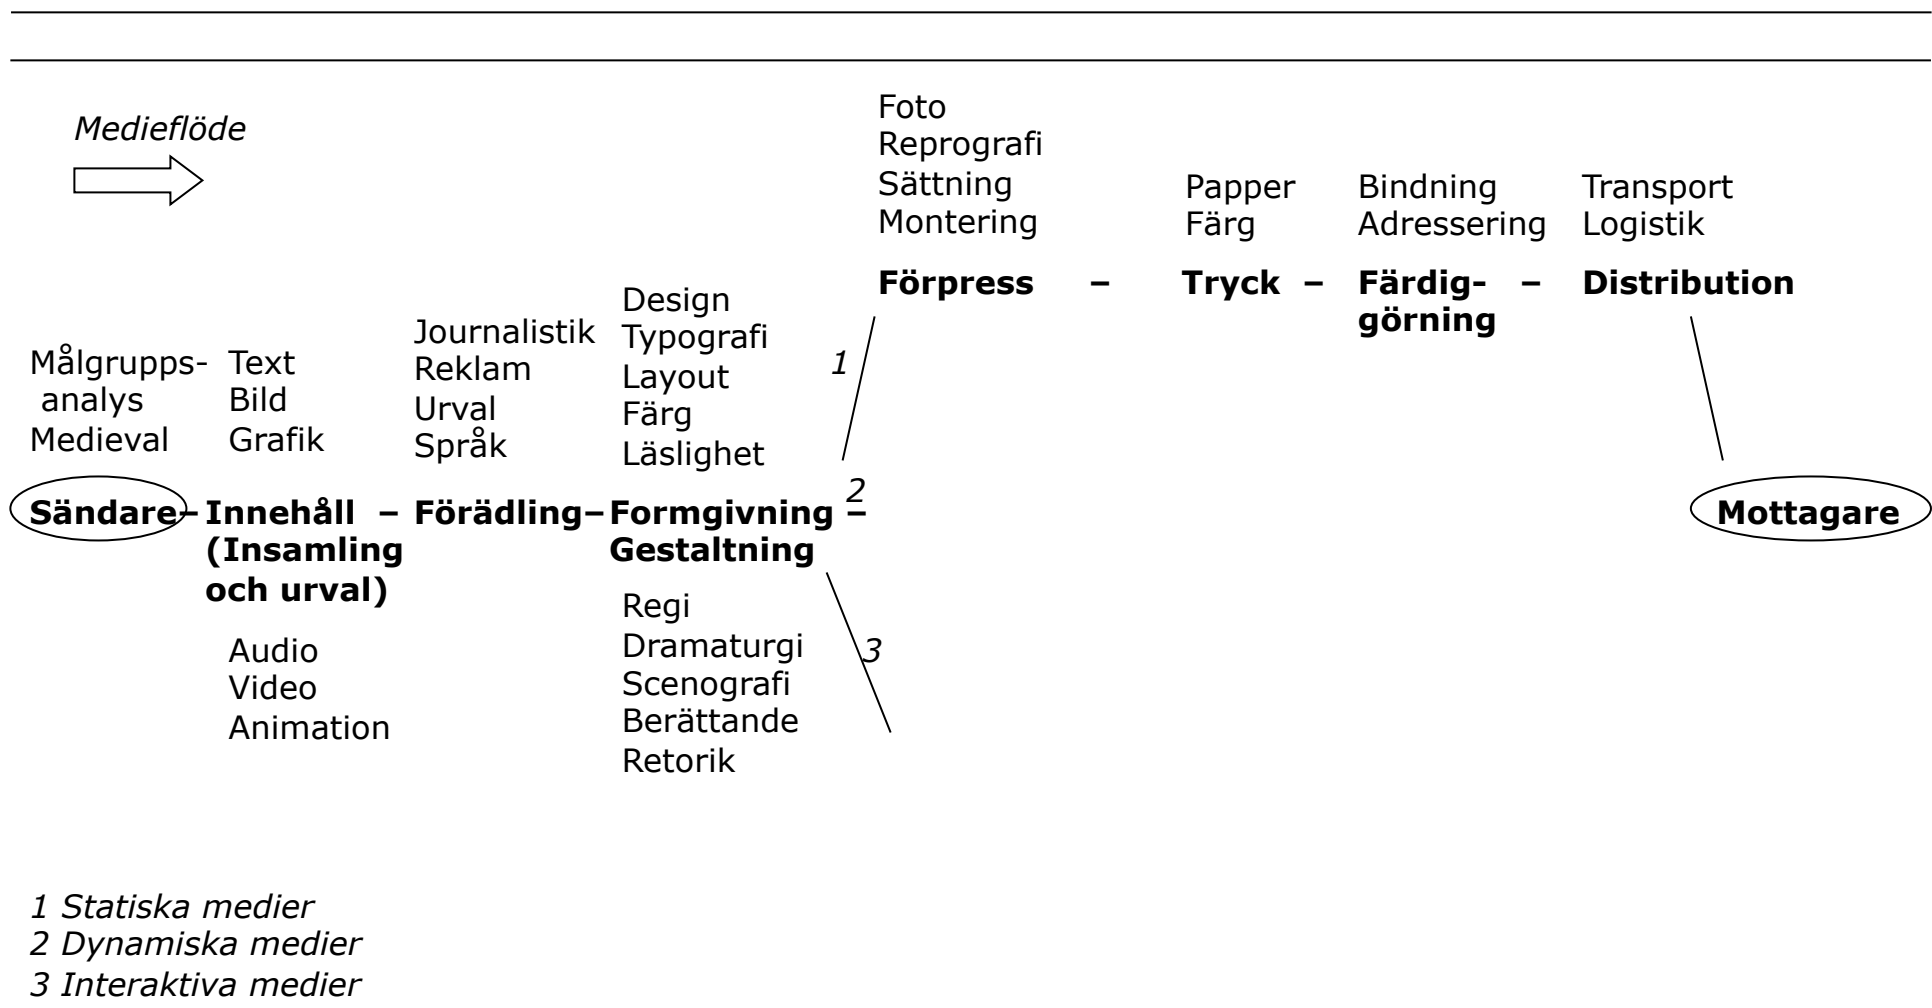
Medieflöde

Foto
Reprografi
Sättning
Montering

Papper
Färg

Bindning
Adressering

Transport
Logistik

Förpress – Tryck – Färdiggörning – Distribution

Målgruppsanalys
Medieval

Text
Bild
Grafik

Journalistik
Reklam
Urval
Språk

Design
Typografi
Layout
Färg
Läslighet

1

2

Sändare – Innehåll (Insamling och urval) – Förädling – Formgivning Gestaltning –

Mottagare

Audio
Video
Animation

Regi
Dramaturgi
Scenografi
Berättande
Retorik

3

1 Statiska medier
2 Dynamiska medier
3 Interaktiva medier